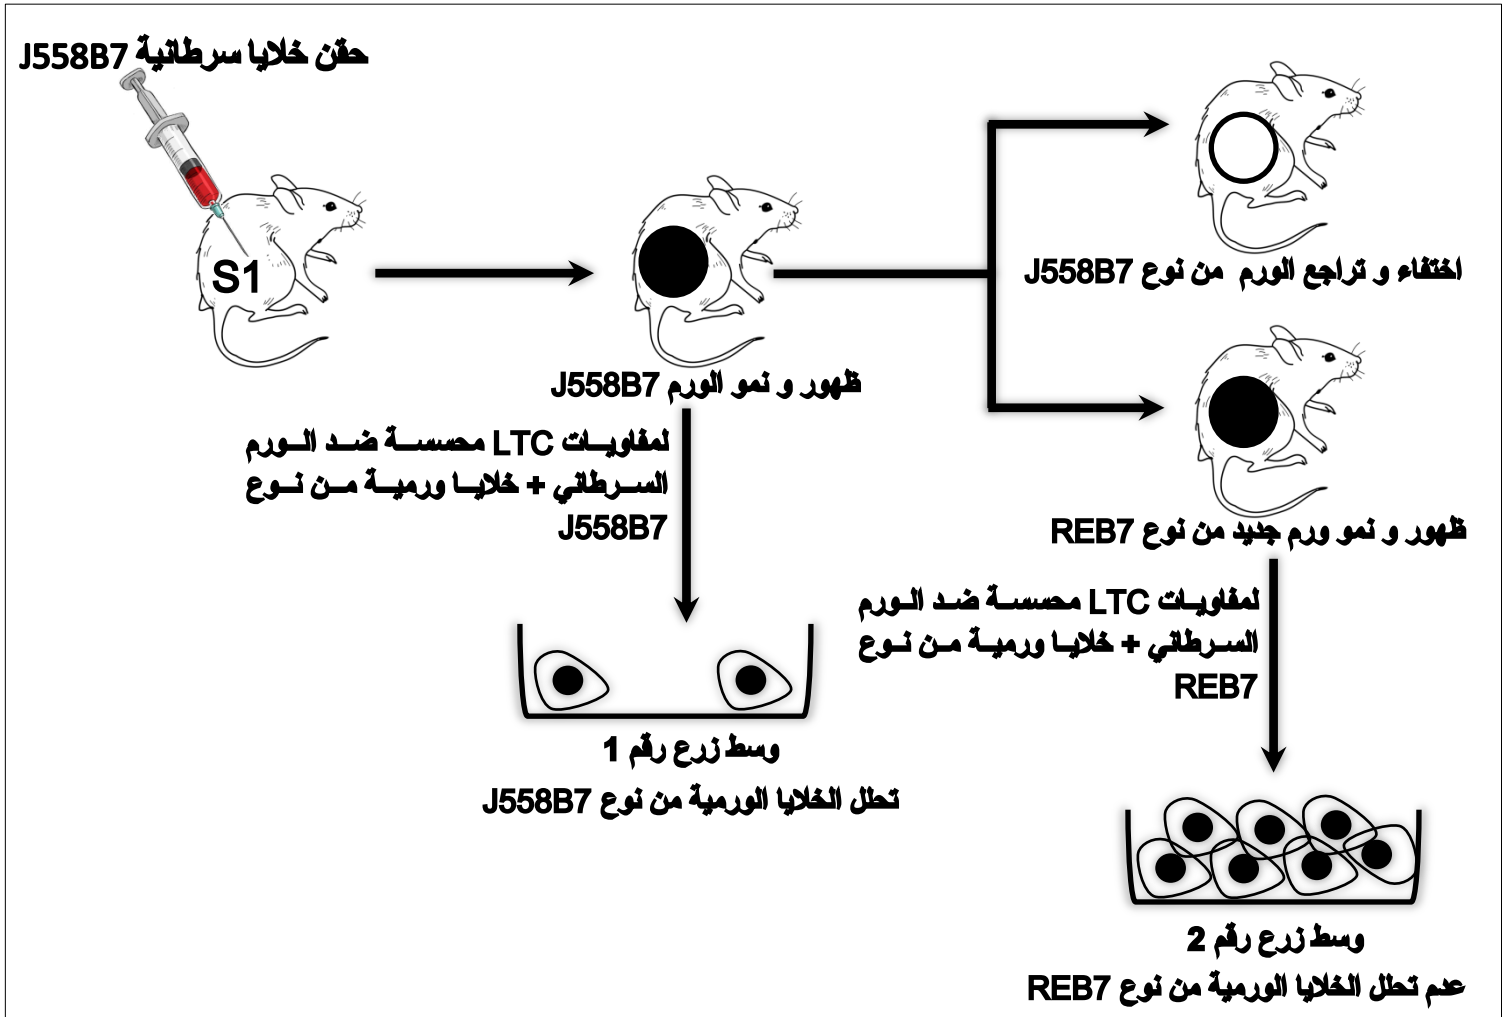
حقن خلايا سرطانية J558B7

S1

ظهور و نمو الورم J558B7

اختفاء و تراجع الورم من نوع J558B7

ظهور و نمو ورم جديد من نوع REB7

لمفاويات LTC محسسة ضد الورم السرطاني + خلايا ورمية من نوع J558B7

وسط زرع رقم 1

تحلل الخلايا الورمية من نوع J558B7

لمفاويات LTC محسسة ضد الورم السرطاني + خلايا ورمية من نوع REB7

وسط زرع رقم 2

عدم تحلل الخلايا الورمية من نوع REB7